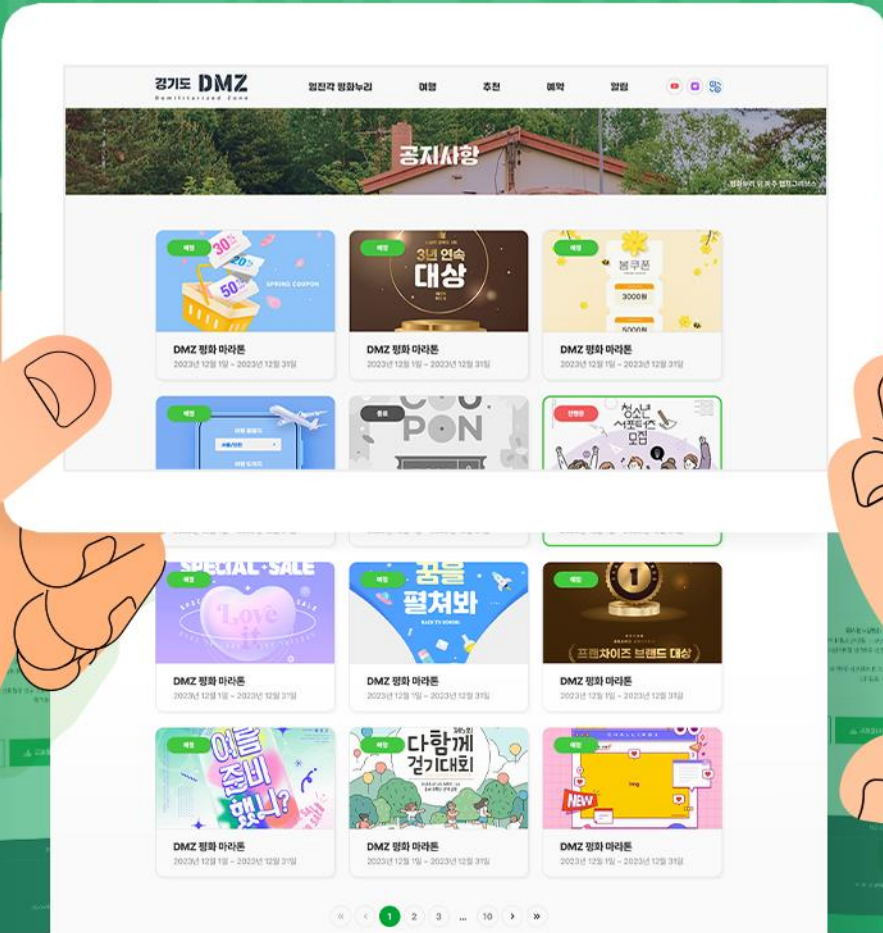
경기도 DMZ
Demilitarized Zone

임진각 평화누리 여행 추천 예약 알림

공지사항

평화누리 및 캠프그리브스

예정
30%
20%
50%
SPRING COUPON
DMZ 평화 마라톤
2023년 12월 1일 ~ 2023년 12월 31일

예정
3년 연속
대상
DMZ 평화 마라톤
2023년 12월 1일 ~ 2023년 12월 31일

예정
봄쿠폰
3000원
5000원
DMZ 평화 마라톤
2023년 12월 1일 ~ 2023년 12월 31일

예정

종료
COU
PON

진행중
청소년 서포터즈 모집

예정
SPECIAL SALE
Love it
DMZ 평화 마라톤
2023년 12월 1일 ~ 2023년 12월 31일

예정
꿈을 펼쳐봐
BACK TO SCHOOL
DMZ 평화 마라톤
2023년 12월 1일 ~ 2023년 12월 31일

예정
1
프랜차이즈 브랜드 대상
DMZ 평화 마라톤
2023년 12월 1일 ~ 2023년 12월 31일

예정
여름 준비 했니?
DMZ 평화 마라톤
2023년 12월 1일 ~ 2023년 12월 31일

예정
다함께 걷기대회
DMZ 평화 마라톤
2023년 12월 1일 ~ 2023년 12월 31일

예정
NEW
DMZ 평화 마라톤
2023년 12월 1일 ~ 2023년 12월 31일

« ‹ 1 2 3 ... 10 › »